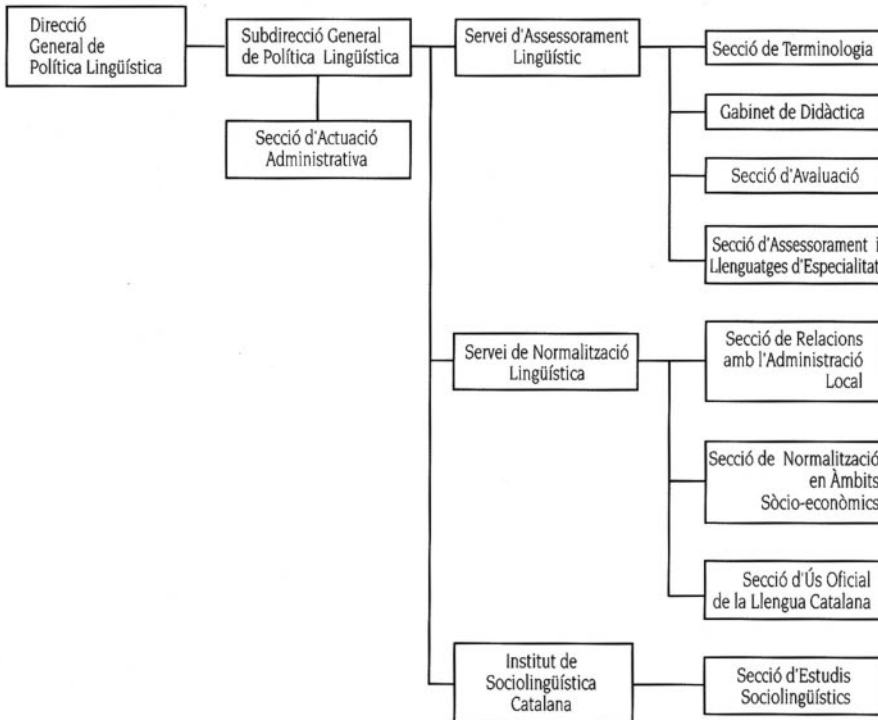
Direcció General de Política Lingüística

Subdirecció General de Política Lingüística

Secció d'Actuació Administrativa

Servei d'Assessorament Lingüístic

Secció de Terminologia

Gabinet de Didàctica

Secció d'Avaluació

Secció d'Assessorament i Llenguatges d'Especialitat

Servei de Normalització Lingüística

Secció de Relacions amb l'Administració Local

Secció de Normalització en Àmbits Sòcio-econòmics

Secció d'Ús Oficial de la Llengua Catalana

Institut de Sociolingüística Catalana

Secció d'Estudis Sociolingüístics